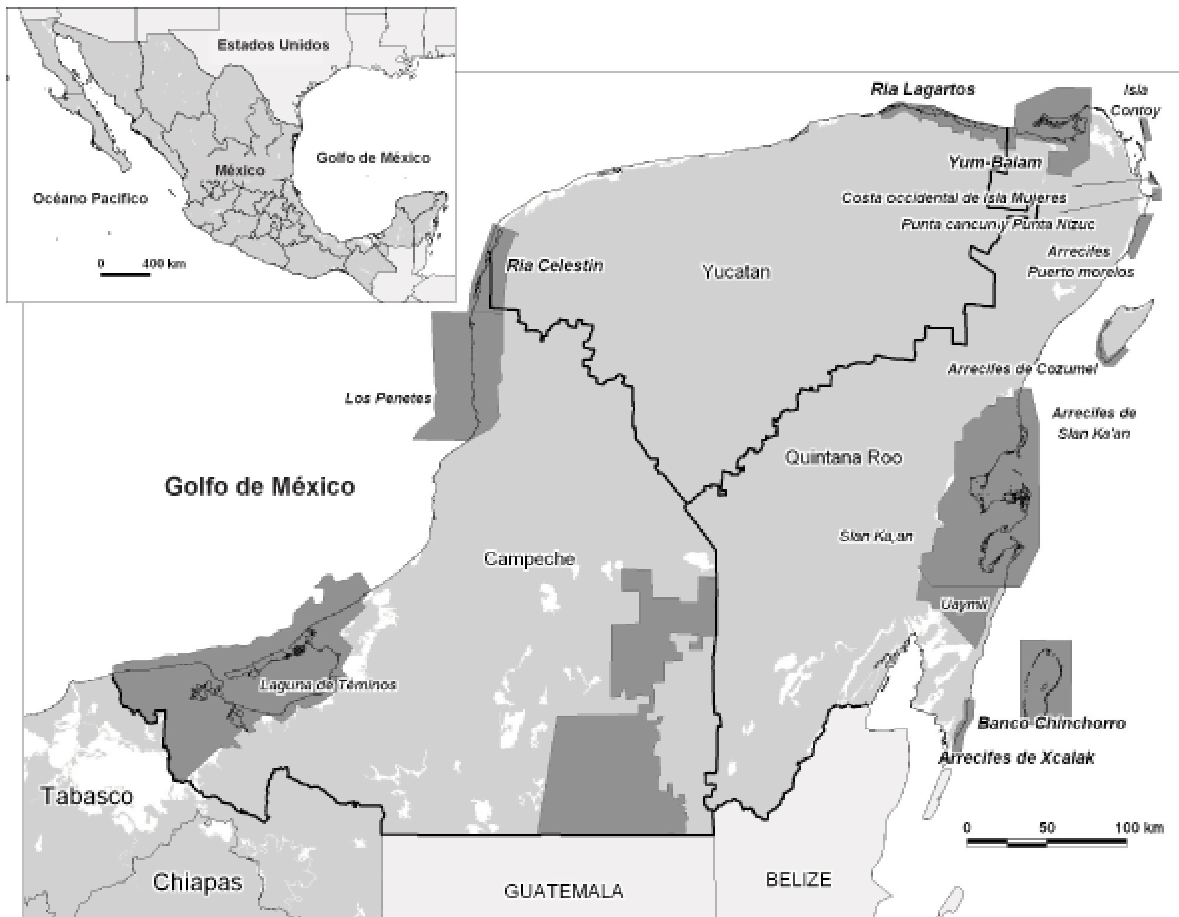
Estados Unidos
Golfo de México
México
Océano Pacífico
0 400 km

Ria Lagartos
Isla Contoy
Yum-Balam
Costa occidental de Isla Mujeres
Punta cancun y Punta Nizuc
Arrecifes Puerto morelos
Ria Celestin
Yucatan
Arrecifes de Cozumel
Los Petenes
Arrecifes de Sian Ka'an
Quintana Roo
Golfo de México
Sian Ka,an
Campeche
Uaymil
Laguna de Términos
Banco Chinchorro
Arrecifes de Xcalak
Tabasco
0 50 100 km
Chiapas
GUATEMALA
BELIZE